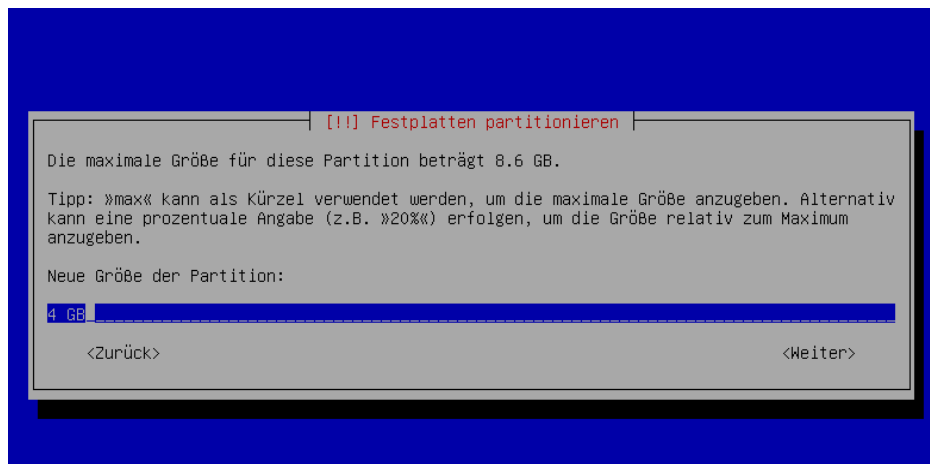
[!!] Festplatten partitionieren

Die maximale Größe für diese Partition beträgt 8.6 GB.

Tipp: »max« kann als Kürzel verwendet werden, um die maximale Größe anzugeben. Alternativ kann eine prozentuale Angabe (z.B. »20%«) erfolgen, um die Größe relativ zum Maximum anzugeben.

Neue Größe der Partition:

4 GB

<Zurück>

<Weiter>